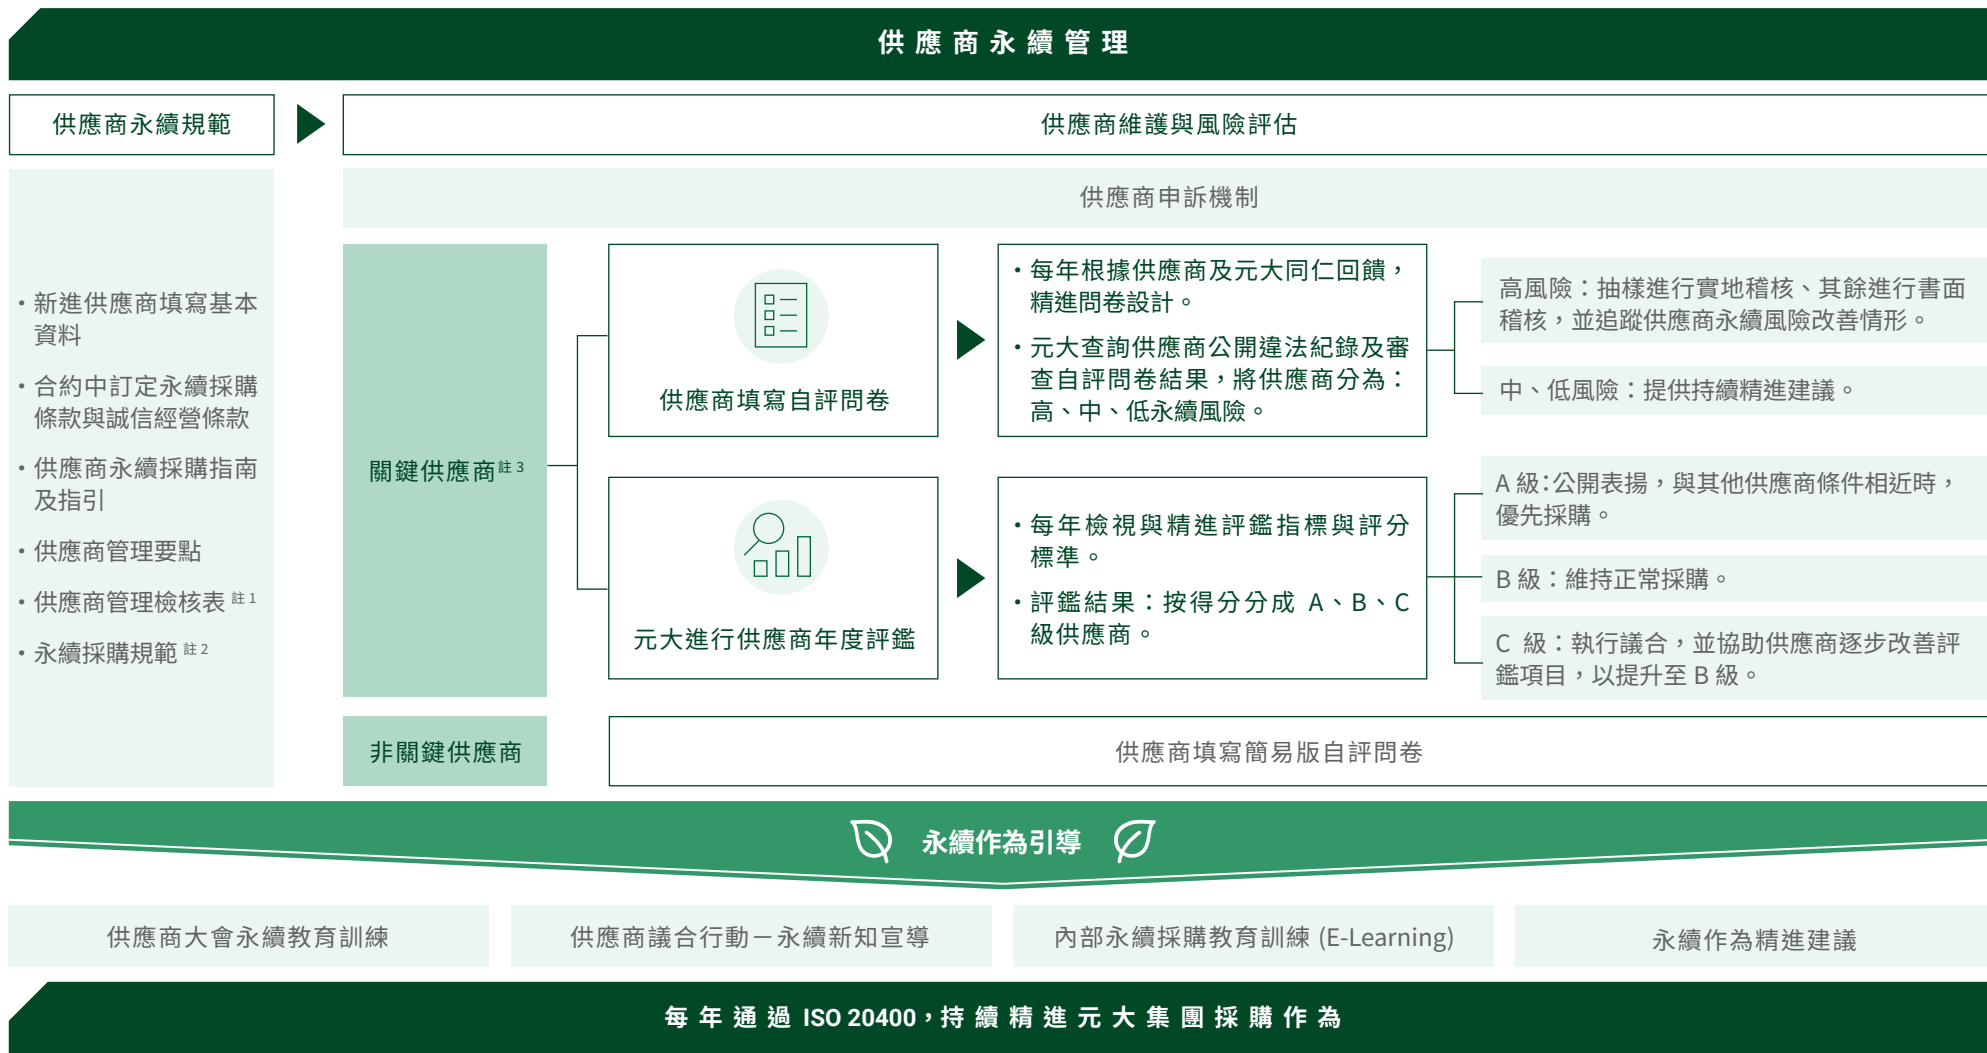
供應商永續管理

供應商永續規範

供應商維護與風險評估

供應商申訴機制

・新進供應商填寫基本資料

・合約中訂定永續採購條款與誠信經營條款

・供應商永續採購指南及指引

・供應商管理要點

・供應商管理檢核表 註1

・永續採購規範 註2

關鍵供應商 註3

供應商填寫自評問卷

・每年根據供應商及元大同仁回饋，精進問卷設計。

・元大查詢供應商公開違法紀錄及審查自評問卷結果，將供應商分為：高、中、低永續風險。

高風險：抽樣進行實地稽核、其餘進行書面稽核，並追蹤供應商永續風險改善情形。

中、低風險：提供持續精進建議。

元大進行供應商年度評鑑

・每年檢視與精進評鑑指標與評分標準。

・評鑑結果：按得分分成 A、B、C 級供應商。

A 級:公開表揚，與其他供應商條件相近時，優先採購。

B 級：維持正常採購。

C 級：執行議合，並協助供應商逐步改善評鑑項目，以提升至 B 級。

非關鍵供應商

供應商填寫簡易版自評問卷

永續作為引導

供應商大會永續教育訓練

供應商議合行動－永續新知宣導

內部永續採購教育訓練 (E-Learning)

永續作為精進建議

每年通過 ISO 20400，持續精進元大集團採購作為